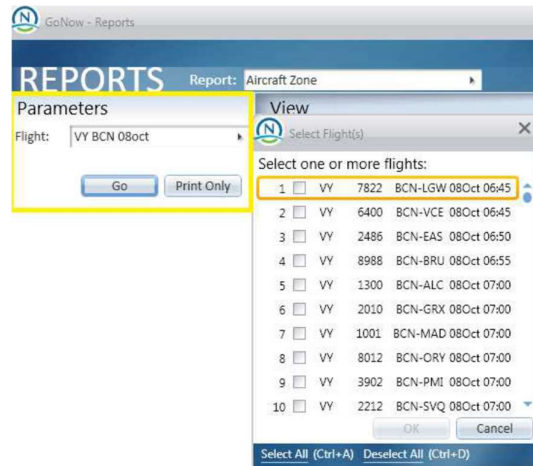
GoNow - Reports

REPORTS Report: Aircraft Zone

Parameters

Flight: VY BCN 08oct

Go Print Only

View

Select Flight(s)

Select one or more flights:

| | | | |
|---|---|---|---|
| 1 | VY | 7822 | BCN-LGW 08Oct 06:45 |
| 2 | VY | 6400 | BCN-VCE 08Oct 06:45 |
| 3 | VY | 2486 | BCN-EAS 08Oct 06:50 |
| 4 | VY | 8988 | BCN-BRU 08Oct 06:55 |
| 5 | VY | 1300 | BCN-ALC 08Oct 07:00 |
| 6 | VY | 2010 | BCN-GRX 08Oct 07:00 |
| 7 | VY | 1001 | BCN-MAD 08Oct 07:00 |
| 8 | VY | 8012 | BCN-ORY 08Oct 07:00 |
| 9 | VY | 3902 | BCN-PMI 08Oct 07:00 |
| 10 | VY | 2212 | BCN-SVQ 08Oct 07:00 |

OK Cancel

Select All (Ctrl+A) Deselect All (Ctrl+D)